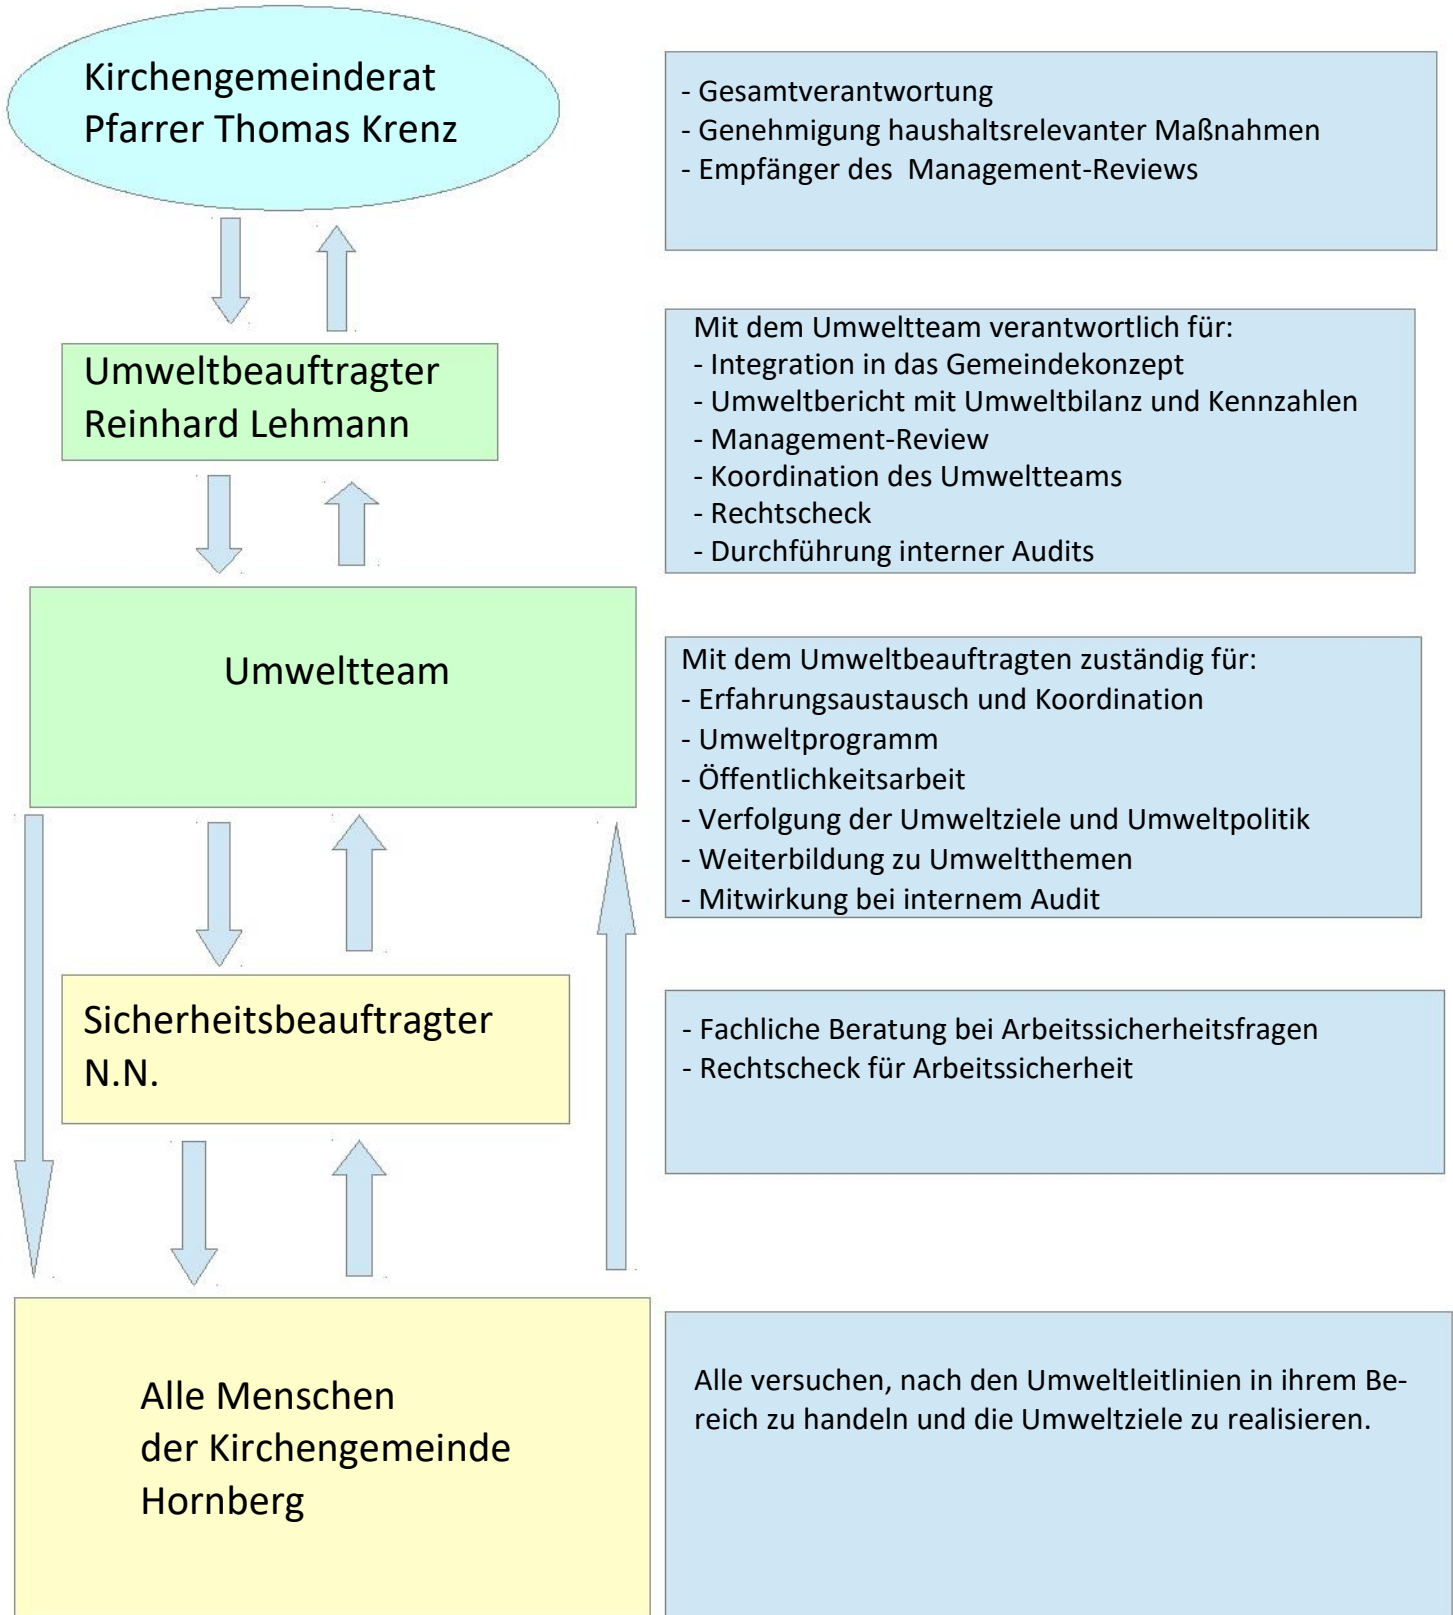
Kirchengemeinderat
Pfarrer Thomas Krenz

- Gesamtverantwortung
- Genehmigung haushaltsrelevanter Maßnahmen
- Empfänger des Management-Reviews

Umweltbeauftragter
Reinhard Lehmann

Mit dem Umweltteam verantwortlich für:
- Integration in das Gemeindekonzept
- Umweltbericht mit Umweltbilanz und Kennzahlen
- Management-Review
- Koordination des Umweltteams
- Rechtscheck
- Durchführung interner Audits

Umweltteam

Mit dem Umweltbeauftragten zuständig für:
- Erfahrungsaustausch und Koordination
- Umweltprogramm
- Öffentlichkeitsarbeit
- Verfolgung der Umweltziele und Umweltpolitik
- Weiterbildung zu Umweltthemen
- Mitwirkung bei internem Audit

Sicherheitsbeauftragter
N.N.

- Fachliche Beratung bei Arbeitssicherheitsfragen
- Rechtscheck für Arbeitssicherheit

Alle Menschen
der Kirchengemeinde
Hornberg

Alle versuchen, nach den Umweltleitlinien in ihrem Bereich zu handeln und die Umweltziele zu realisieren.